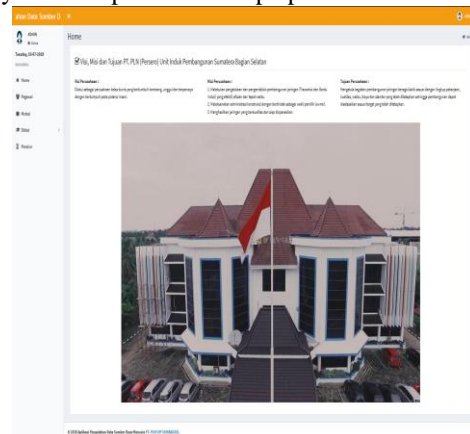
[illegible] Data Sumber D

ADMIN
Online

Tuesday, 10-07-2018

Home

Pegawai

Rekap

Status

Periode

Home

Visi, Misi dan Tujuan PT. PLN (Persero) Unit Induk Pembangunan Sumatera Bagian Selatan

Visi Perusahaan :
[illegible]

Misi Perusahaan :
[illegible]

Tujuan Perusahaan :
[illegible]

© 2018 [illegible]